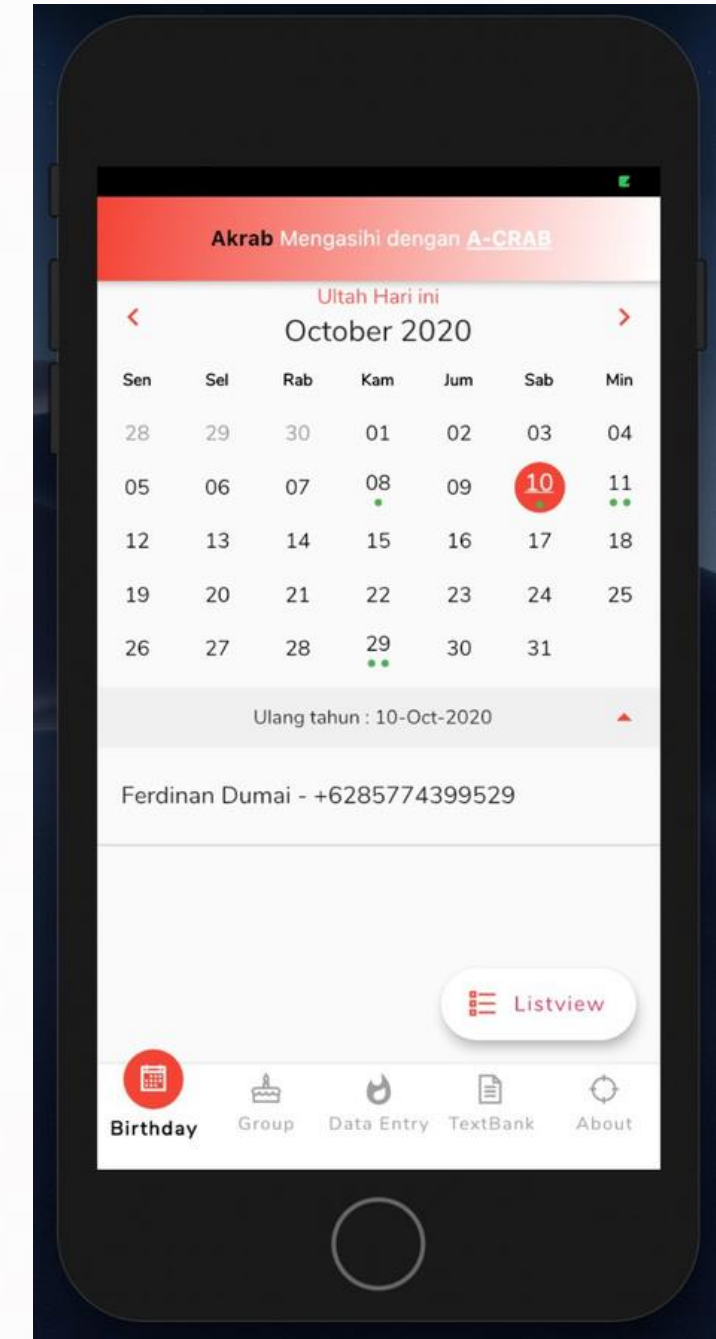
Akrab Mengasihi dengan A-CRAB

Ultah Hari ini
‹ October 2020 ›

| Sen | Sel | Rab | Kam | Jum | Sab | Min |
|---|---|---|---|---|---|---|
| 28 | 29 | 30 | 01 | 02 | 03 | 04 |
| 05 | 06 | 07 | 08 | 09 | 10 | 11 |
| 12 | 13 | 14 | 15 | 16 | 17 | 18 |
| 19 | 20 | 21 | 22 | 23 | 24 | 25 |
| 26 | 27 | 28 | 29 | 30 | 31 | |

Ulang tahun : 10-Oct-2020

Ferdinan Dumai - +6285774399529

Listview

Birthday Group Data Entry TextBank About